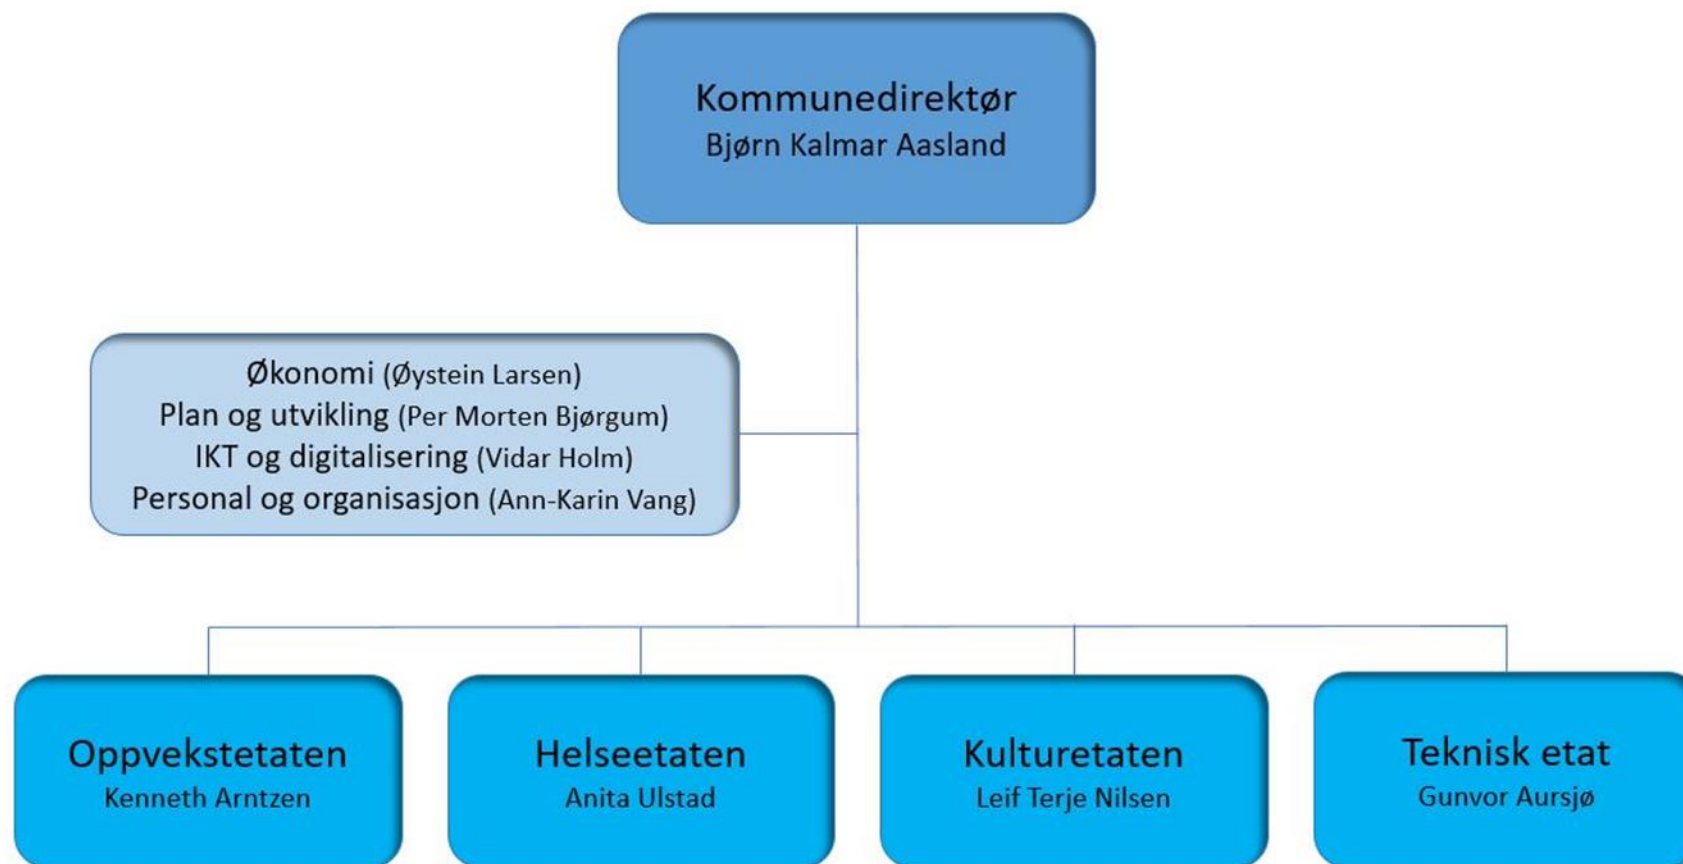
Kommunedirektør
Bjørn Kalmar Aasland

Økonomi (Øystein Larsen)
Plan og utvikling (Per Morten Bjørgum)
IKT og digitalisering (Vidar Holm)
Personal og organisasjon (Ann-Karin Vang)

Oppvekstetaten
Kenneth Arntzen

Helseetaten
Anita Ulstad

Kulturetaten
Leif Terje Nilsen

Teknisk etat
Gunvor Aursjø